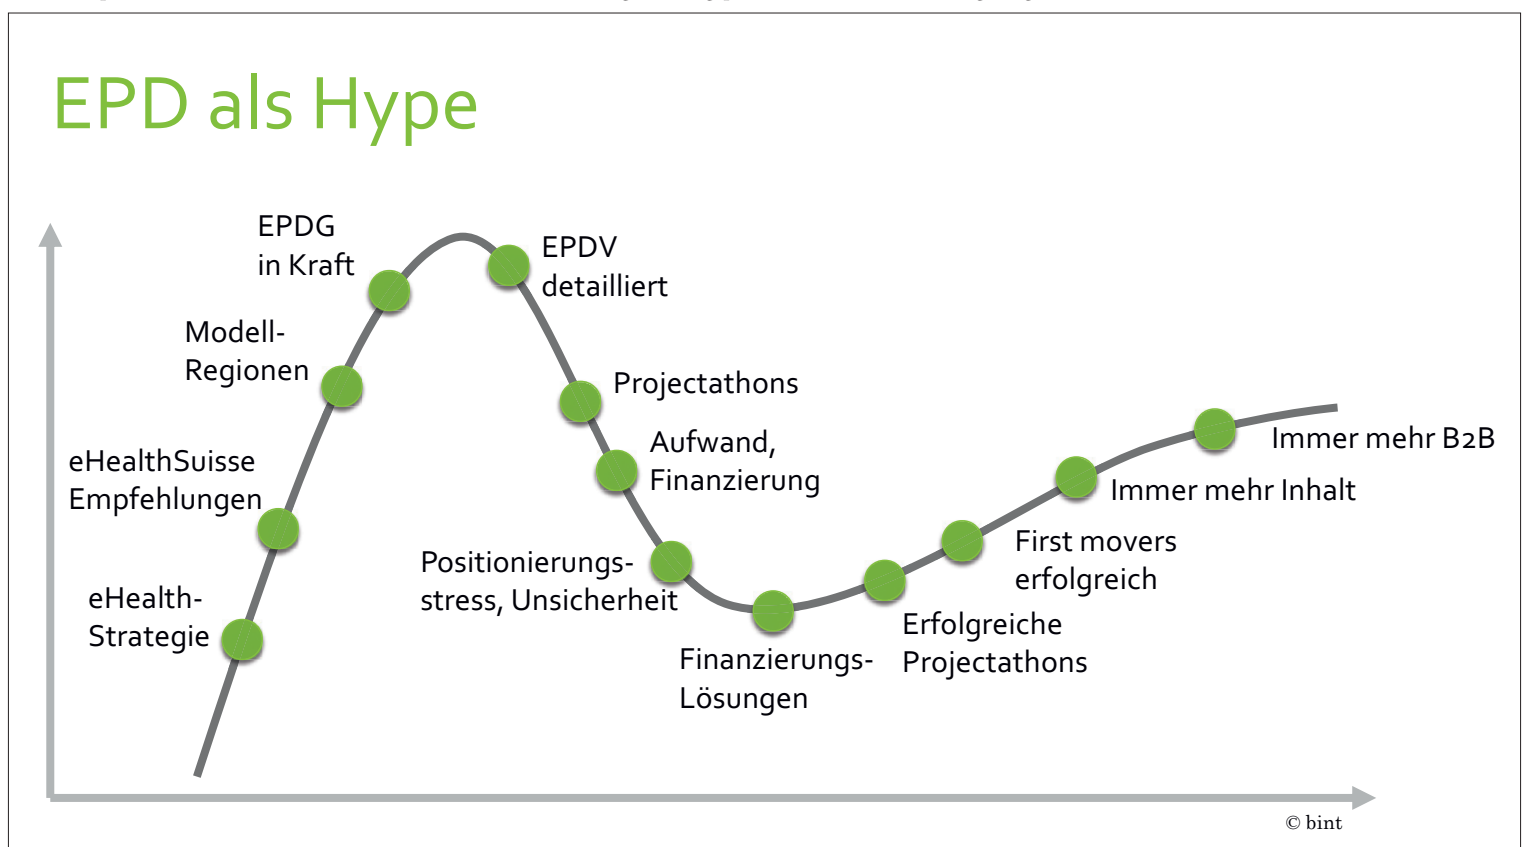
EPD als Hype

EPDG in Kraft

EPDV detailliert

Modell-Regionen

Projectathons

Aufwand, Finanzierung

eHealthSuisse Empfehlungen

Immer mehr B2B

Immer mehr Inhalt

First movers erfolgreich

Positionierungsstress, Unsicherheit

eHealth-Strategie

Erfolgreiche Projectathons

Finanzierungs-Lösungen

© bint